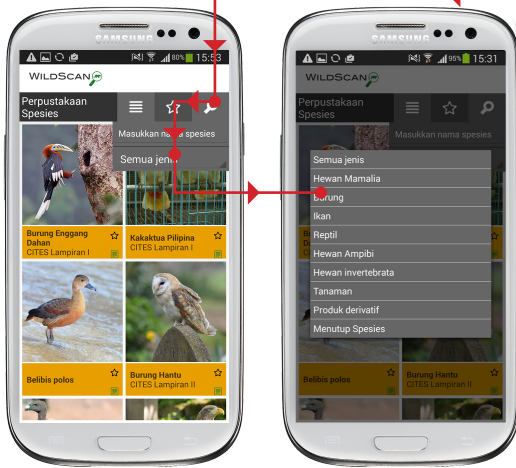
SAMSUNG

80% 15:53

WILDSCAN

Perpustakaan Spesies

Masukkan nama spesies

Semua jenis

Burung Enggang Dahan
CITES Lampiran I

Kakaktua Pilipina
CITES Lampiran I

Belibis polos

Burung Hantu
CITES Lampiran II

SAMSUNG

95% 15:31

WILDSCAN

Perpustakaan Spesies

Masukkan nama spesies

Semua jenis
Hewan Mamalia
Burung
Ikan
Reptil
Hewan Ampibi
Hewan invertebrata
Tanaman
Produk derivatif
Menutup Spesies

Belibis polos

Burung Hantu
CITES Lampiran II